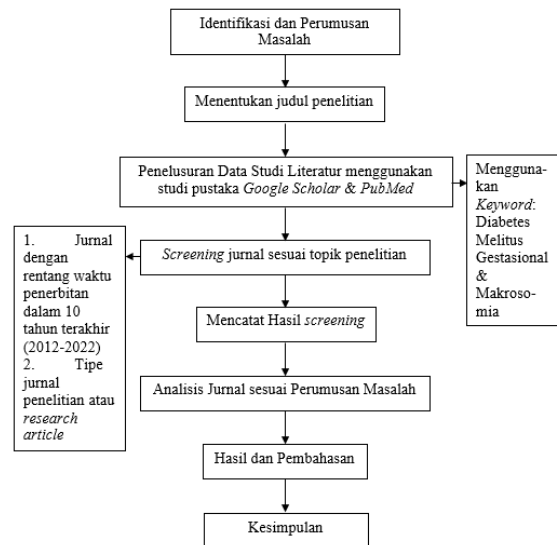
Identifikasi dan Perumusan Masalah

Menentukan judul penelitian

Penelusuran Data Studi Literatur menggunakan studi pustaka Google Scholar & PubMed

Menggunakan Keyword: Diabetes Melitus Gestasional & Makrosomia

1. Jurnal dengan rentang waktu penerbitan dalam 10 tahun terakhir (2012-2022)
2. Tipe jurnal penelitian atau research article

Screening jurnal sesuai topik penelitian

Mencatat Hasil screening

Analisis Jurnal sesuai Perumusan Masalah

Hasil dan Pembahasan

Kesimpulan